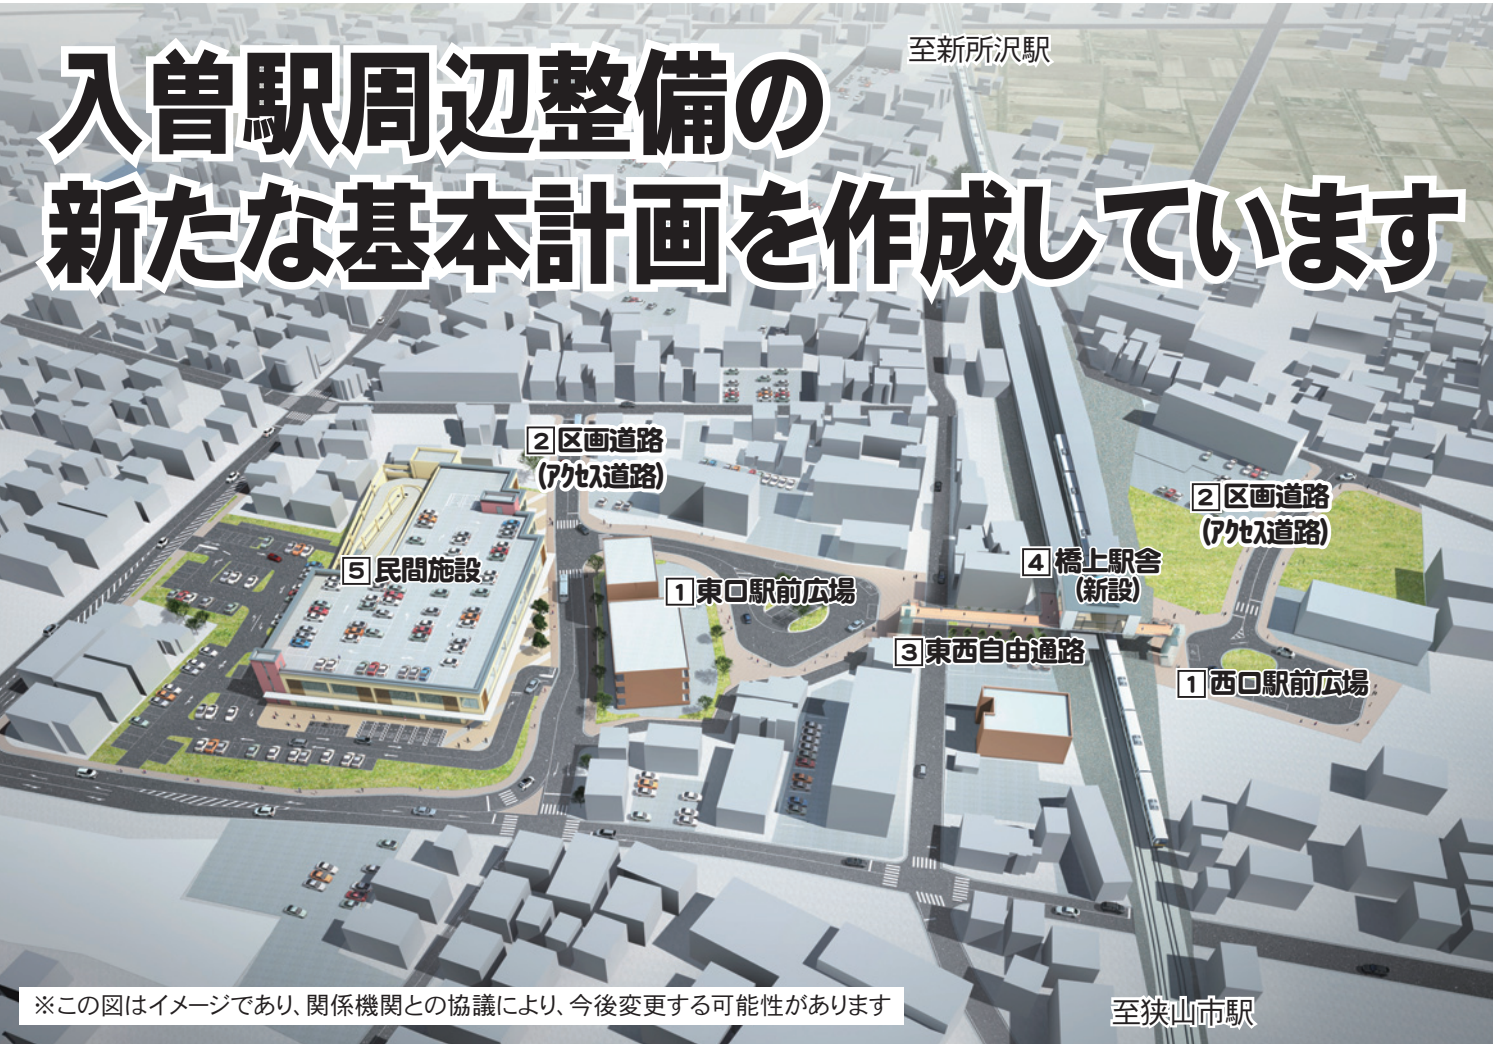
入曽駅周辺整備の
新たな基本計画を作成しています

至新所沢駅

2 区画道路
(アクセス道路)

2 区画道路
(アクセス道路)

5 民間施設

1 東口駅前広場

4 橋上駅舎
(新設)

3 東西自由通路

1 西口駅前広場

※この図はイメージであり、関係機関との協議により、今後変更する可能性があります

至狭山市駅